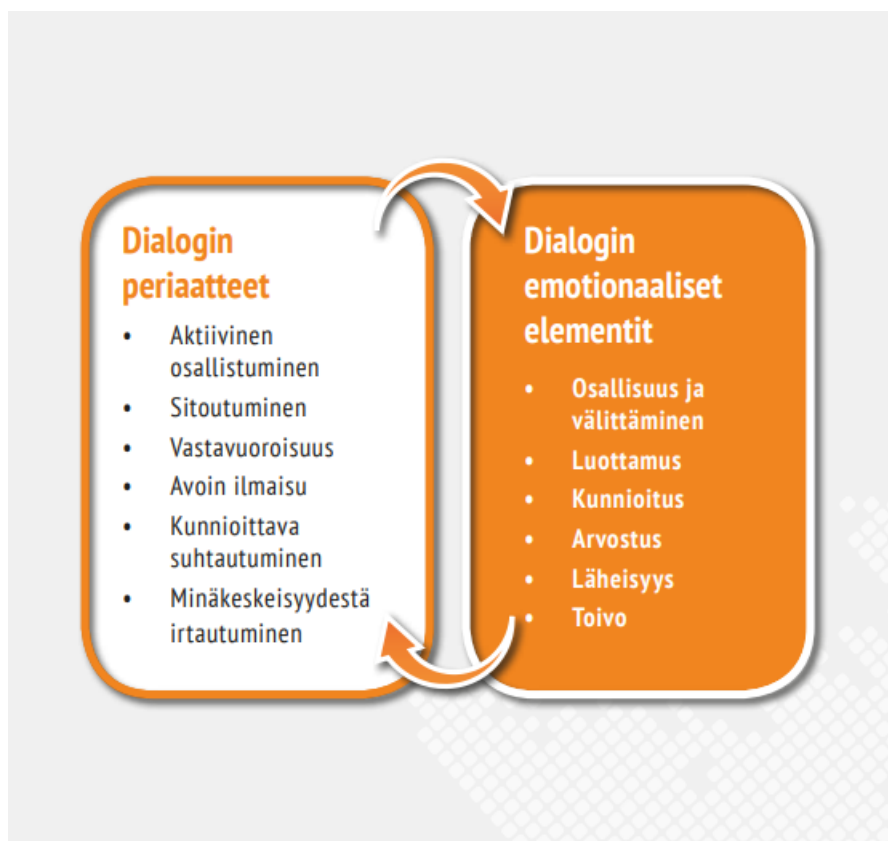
Dialogin periaatteet

- Aktiivinen osallistuminen
- Sitoutuminen
- Vastavuoroisuus
- Avoin ilmaisu
- Kunnioittava suhtautuminen
- Minäkeskeisyydestä irtautuminen

Dialogin emotionaaliset elementit

- Osallisuus ja välittäminen
- Luottamus
- Kunnioitus
- Arvostus
- Läheisyys
- Toivo